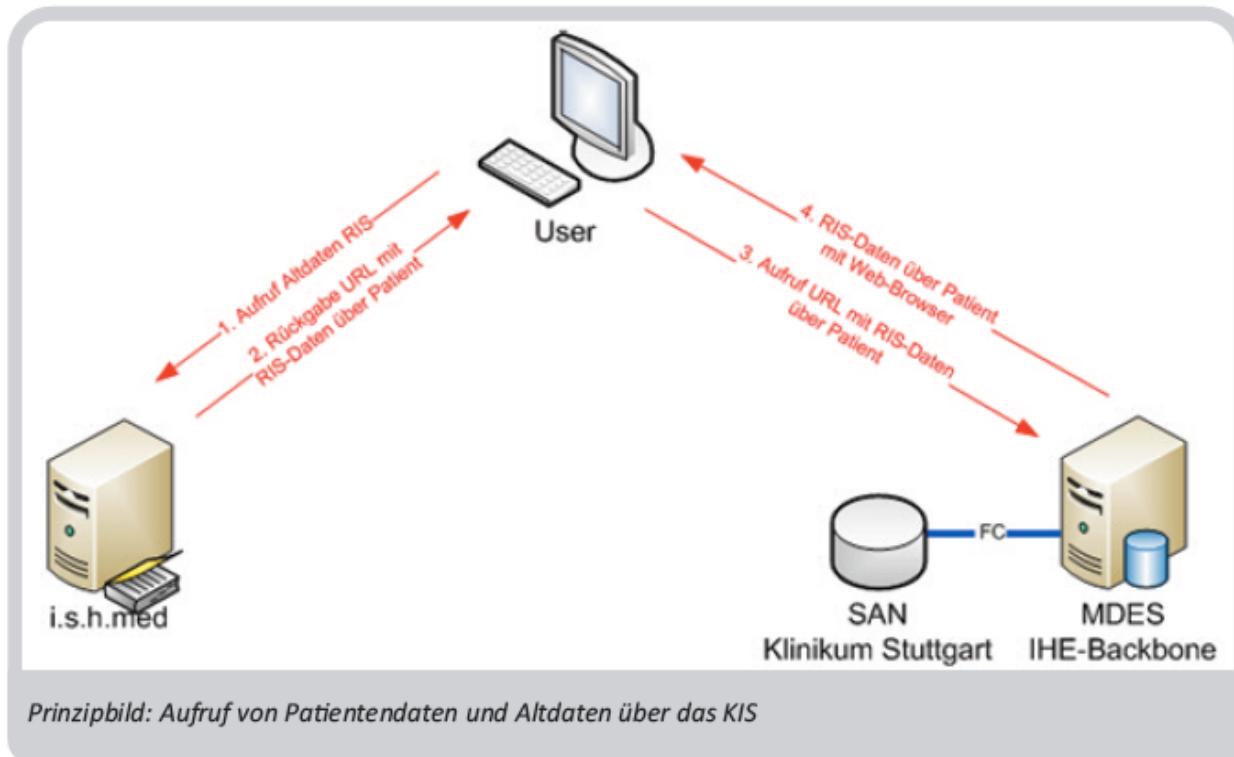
User

1. Aufruf Altdaten RIS

2. Rückgabe URL mit RIS-Daten über Patient

4. RIS-Daten über Patient mit Web-Browser

3. Aufruf URL mit RIS-Daten über Patient

i.s.h.med

FC

SAN
Klinikum Stuttgart

MDES
IHE-Backbone

Prinzipbild: Aufruf von Patientendaten und Altdaten über das KIS